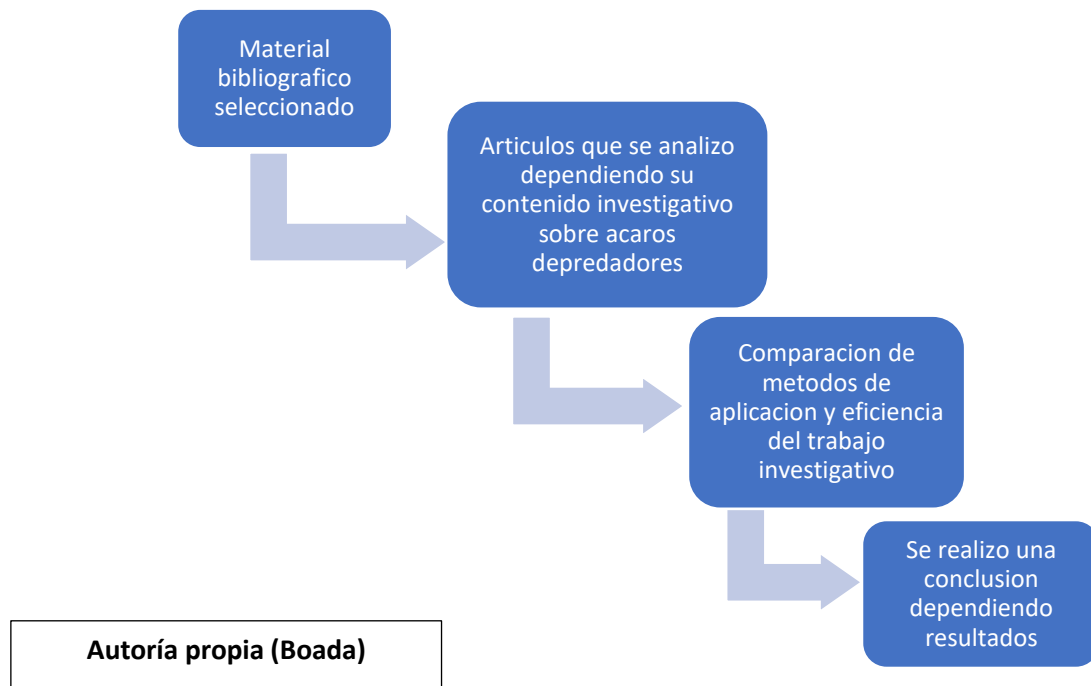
Material bibliografico seleccionado

Articulos que se analizo dependiendo su contenido investigativo sobre acaros depredadores

Comparacion de metodos de aplicacion y eficiencia del trabajo investigativo

Se realizo una conclusion dependiendo resultados

Autoría propia (Boada)